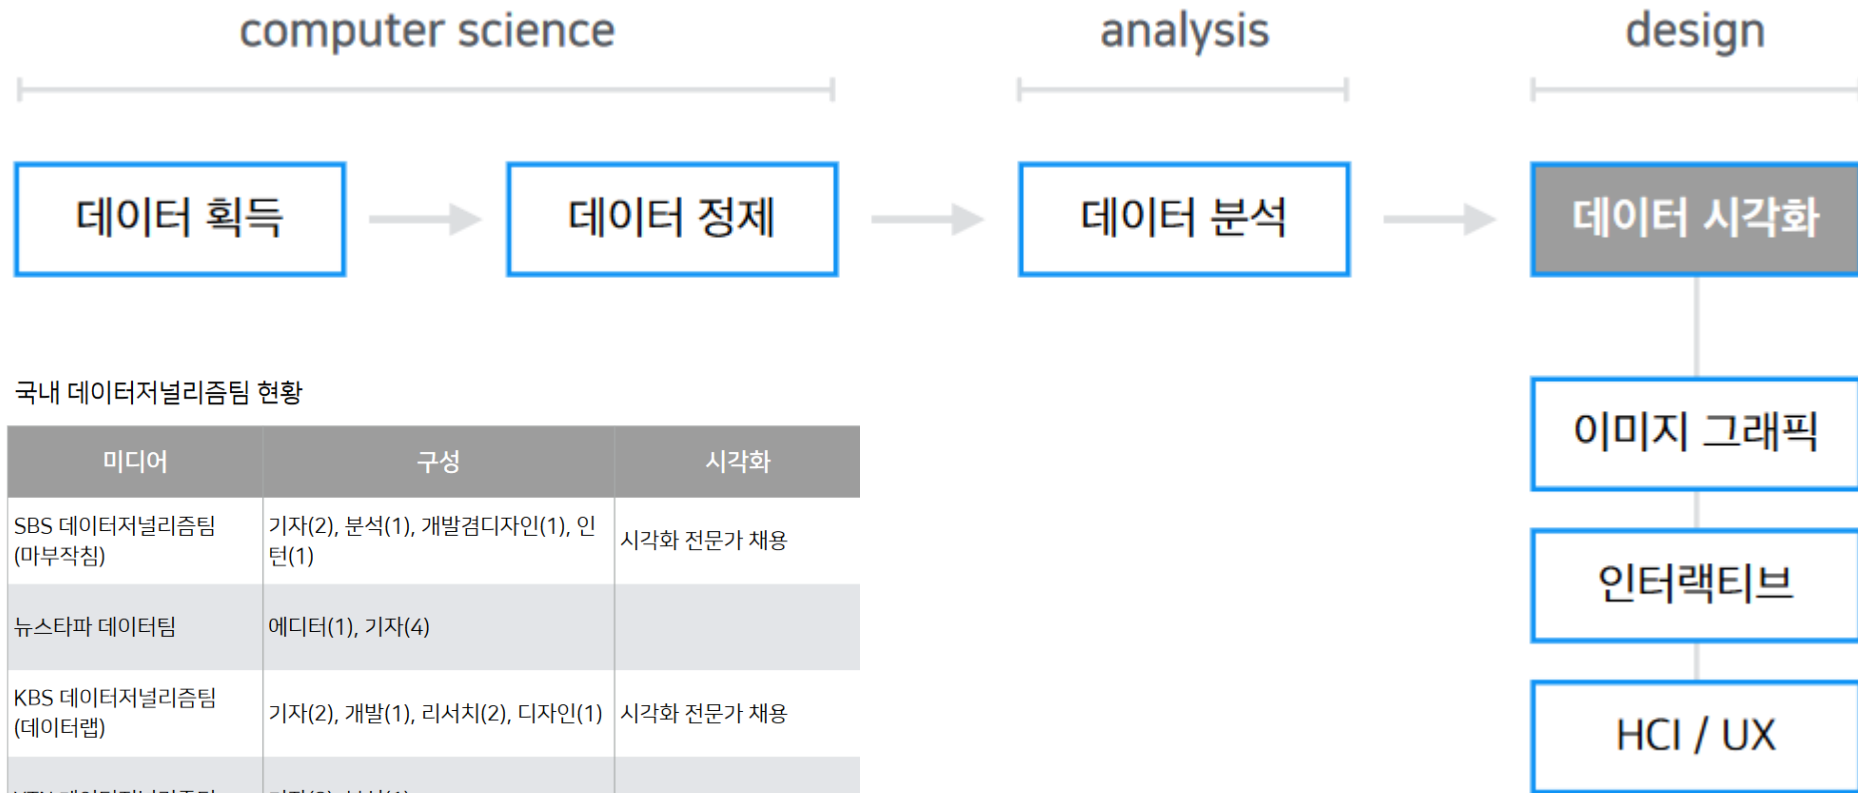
computer science

analysis

design

데이터 획득

데이터 정제

데이터 분석

데이터 시각화

이미지 그래픽

인터랙티브

HCI / UX

국내 데이터저널리즘팀 현황

| 미디어 | 구성 | 시각화 |
|---|---|---|
| SBS 데이터저널리즘팀 (마부작침) | 기자(2), 분석(1), 개발겸디자인(1), 인턴(1) | 시각화 전문가 채용 |
| 뉴스타파 데이터팀 | 에디터(1), 기자(4) | |
| KBS 데이터저널리즘팀 (데이터랩) | 기자(2), 개발(1), 리서치(2), 디자인(1) | 시각화 전문가 채용 |
| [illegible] | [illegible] | |